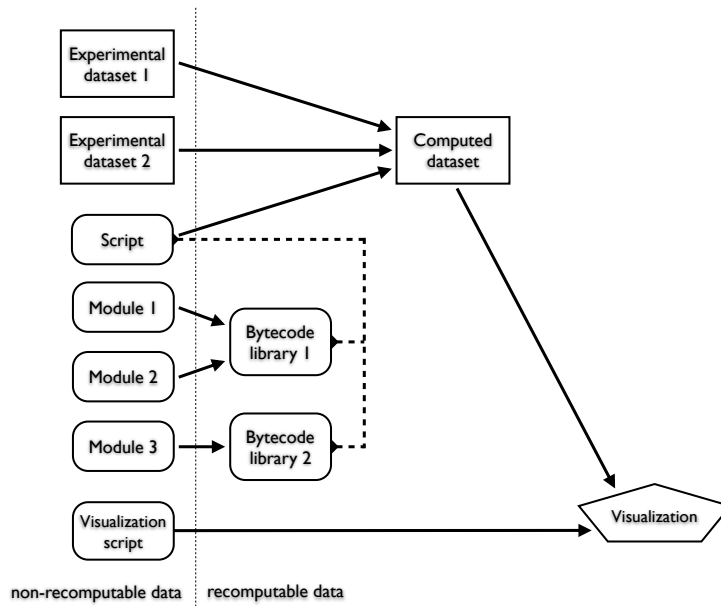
Experimental dataset 1

Experimental dataset 2

Computed dataset

Script

Module 1

Module 2

Bytecode library 1

Module 3

Bytecode library 2

Visualization script

Visualization

non-recomputable data

recomputable data